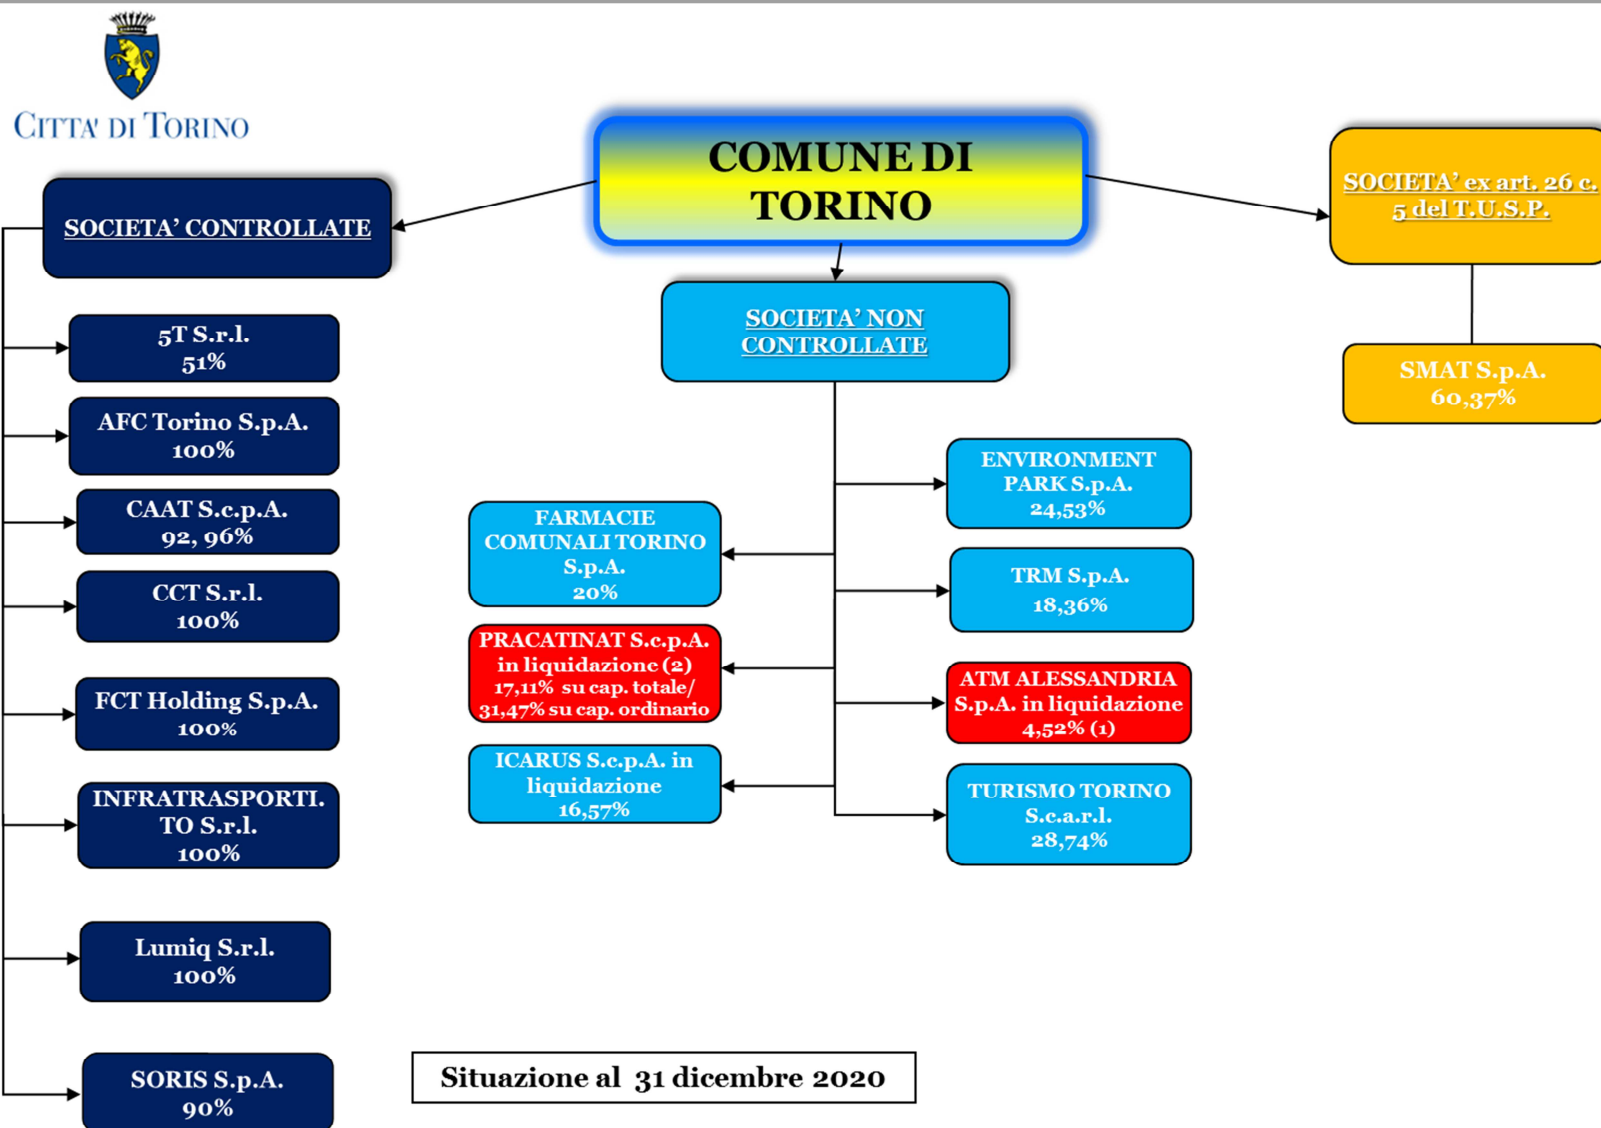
CITTA' DI TORINO

COMUNE DI TORINO

SOCIETA' CONTROLLATE

5T S.r.l. 51%

AFC Torino S.p.A. 100%

CAAT S.c.p.A. 92, 96%

CCT S.r.l. 100%

FCT Holding S.p.A. 100%

INFRATRASPORTI. TO S.r.l. 100%

Lumiq S.r.l. 100%

SORIS S.p.A. 90%

SOCIETA' NON CONTROLLATE

FARMACIE COMUNALI TORINO S.p.A. 20%

PRACATINAT S.c.p.A. in liquidazione (2) 17,11% su cap. totale/ 31,47% su cap. ordinario

ICARUS S.c.p.A. in liquidazione 16,57%

ENVIRONMENT PARK S.p.A. 24,53%

TRM S.p.A. 18,36%

ATM ALESSANDRIA S.p.A. in liquidazione 4,52% (1)

TURISMO TORINO S.c.a.r.l. 28,74%

SOCIETA' ex art. 26 c. 5 del T.U.S.P.

SMAT S.p.A. 60,37%

Situazione al 31 dicembre 2020